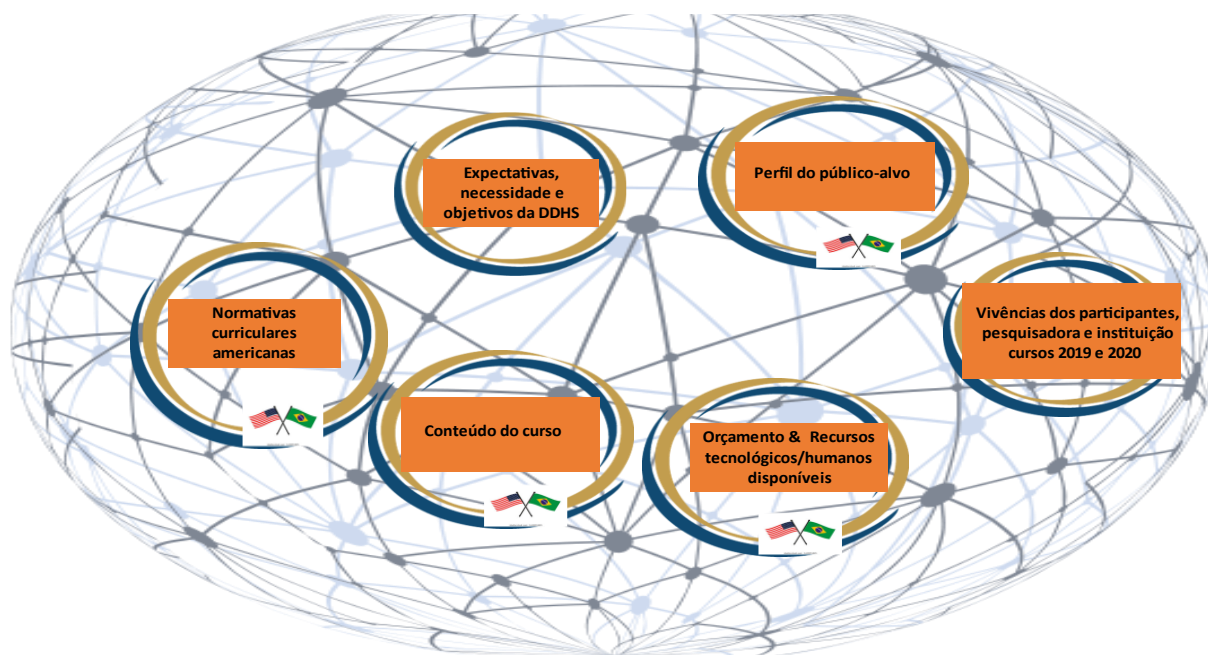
Expectativas, necessidade e objetivos da DDHS

Perfil do público-alvo

Normativas curriculares americanas

Vivências dos participantes, pesquisadora e instituição cursos 2019 e 2020

Conteúdo do curso

Orçamento & Recursos tecnológicos/humanos disponíveis